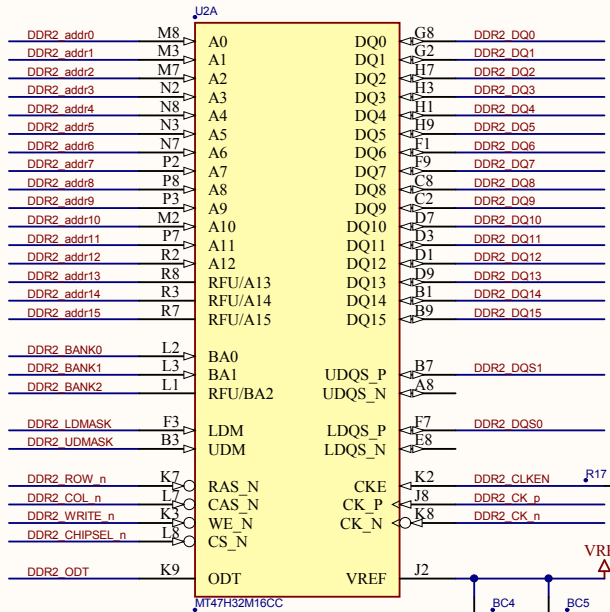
U2A

| Net | Pin | Signal | Signal | Pin | Net |
|---|---|---|---|---|---|
| DDR2_addr0 | M8 | A0 | DQ0 | G8 | DDR2_DQ0 |
| DDR2_addr1 | M3 | A1 | DQ1 | G2 | DDR2_DQ1 |
| DDR2_addr2 | M7 | A2 | DQ2 | H7 | DDR2_DQ2 |
| DDR2_addr3 | N2 | A3 | DQ3 | H3 | DDR2_DQ3 |
| DDR2_addr4 | N8 | A4 | DQ4 | H1 | DDR2_DQ4 |
| DDR2_addr5 | N3 | A5 | DQ5 | H9 | DDR2_DQ5 |
| DDR2_addr6 | N7 | A6 | DQ6 | F1 | DDR2_DQ6 |
| DDR2_addr7 | P2 | A7 | DQ7 | F9 | DDR2_DQ7 |
| DDR2_addr8 | P8 | A8 | DQ8 | C8 | DDR2_DQ8 |
| DDR2_addr9 | P3 | A9 | DQ9 | C2 | DDR2_DQ9 |
| DDR2_addr10 | M2 | A10 | DQ10 | D7 | DDR2_DQ10 |
| DDR2_addr11 | P7 | A11 | DQ11 | D3 | DDR2_DQ11 |
| DDR2_addr12 | R2 | A12 | DQ12 | D1 | DDR2_DQ12 |
| DDR2_addr13 | R8 | RFU/A13 | DQ13 | D9 | DDR2_DQ13 |
| DDR2_addr14 | R3 | RFU/A14 | DQ14 | B1 | DDR2_DQ14 |
| DDR2_addr15 | R7 | RFU/A15 | DQ15 | B9 | DDR2_DQ15 |
| DDR2_BANK0 | L2 | BA0 | | | |
| DDR2_BANK1 | L3 | BA1 | UDQS_P | B7 | DDR2_DQS1 |
| DDR2_BANK2 | L1 | RFU/BA2 | UDQS_N | A8 | |
| DDR2_LDMASK | F3 | LDM | LDQS_P | F7 | DDR2_DQS0 |
| DDR2_UDMASK | B3 | UDM | LDQS_N | E8 | |
| DDR2_ROW_n | K7 | RAS_N | CKE | K2 | DDR2_CLKEN |
| DDR2_COL_n | L7 | CAS_N | CK_P | J8 | DDR2_CK_p |
| DDR2_WRITE_n | K3 | WE_N | CK_N | K8 | DDR2_CK_n |
| DDR2_CHIPSEL_n | L8 | CS_N | | | |
| DDR2_ODT | K9 | ODT | VREF | J2 | |

R17
VRI
MT47H32M16CC
BC4
BC5